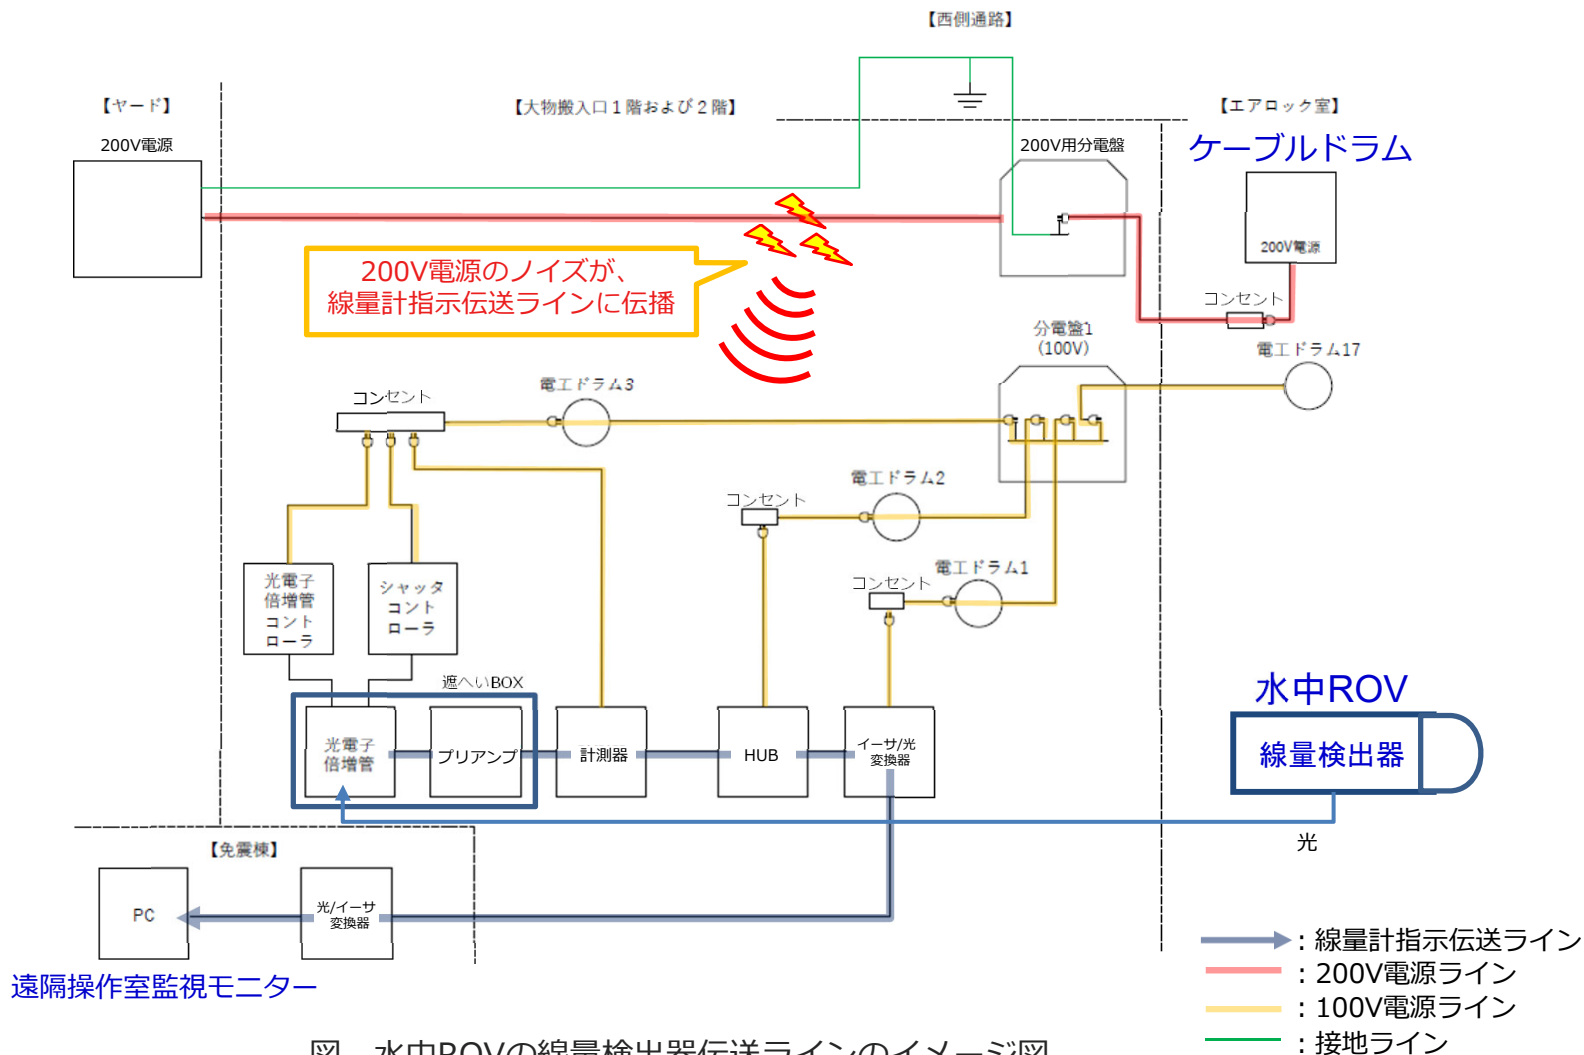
【西側通路】

【ヤード】

200V電源

【大物搬入口１階および２階】

【エアロック室】

200V用分電盤

ケーブルドラム

200V電源

200V電源のノイズが、
線量計指示伝送ラインに伝播

コンセント

分電盤1
(100V)

電工ドラム17

コンセント

電工ドラム3

電工ドラム2

コンセント

電工ドラム1

コンセント

光電子倍増管コントローラ

シャッタコントローラ

遮へいBOX

光電子倍増管

プリアンプ

計測器

HUB

イーサ/光変換器

水中ROV

線量検出器

光

【免震棟】

PC

光/イーサ変換器

遠隔操作室監視モニター

：線量計指示伝送ライン
：200V電源ライン
：100V電源ライン
：接地ライン

図　水中ROVの線量検出器伝送ラインのイメージ図